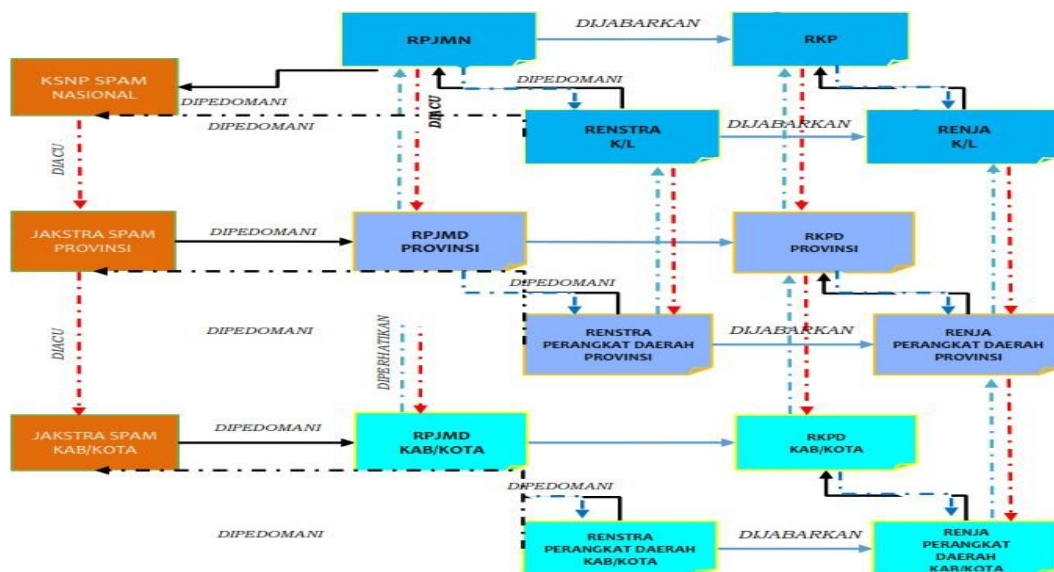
RPJMN

DIJABARKAN

RKP

KSNP SPAM NASIONAL

DIPEDOMANI

DIPEDOMANI

DIPEDOMANI

DIACU

RENSTRA K/L

DIJABARKAN

RENJA K/L

DIACU

JAKSTRA SPAM PROVINSI

DIPEDOMANI

RPJMD PROVINSI

RKPD PROVINSI

DIPEDOMANI

DIACU

DIPEDOMANI

DIPERHATIKAN

RENSTRA PERANGKAT DAERAH PROVINSI

DIJABARKAN

RENJA PERANGKAT DAERAH PROVINSI

JAKSTRA SPAM KAB/KOTA

DIPEDOMANI

RPJMD KAB/KOTA

RKPD KAB/KOTA

DIPEDOMANI

DIPEDOMANI

RENSTRA PERANGKAT DAERAH KAB/KOTA

DIJABARKAN

RENJA PERANGKAT DAERAH KAB/KOTA